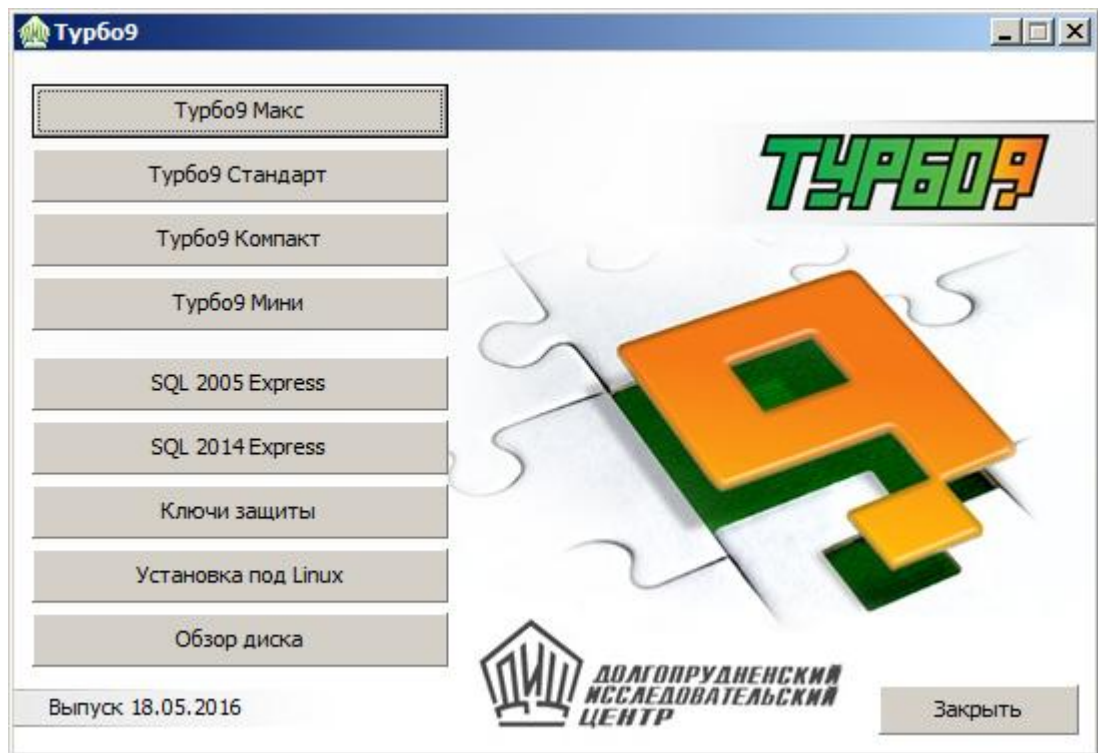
Турбо9

Турбо9 Макс

Турбо9 Стандарт

Турбо9 Компакт

Турбо9 Мини

SQL 2005 Express

SQL 2014 Express

Ключи защиты

Установка под Linux

Обзор диска

Выпуск 18.05.2016

ТУРБО9

ДИЦ

ДОЛГОПРУДНЕНСКИЙ ИССЛЕДОВАТЕЛЬСКИЙ ЦЕНТР

Закрыть